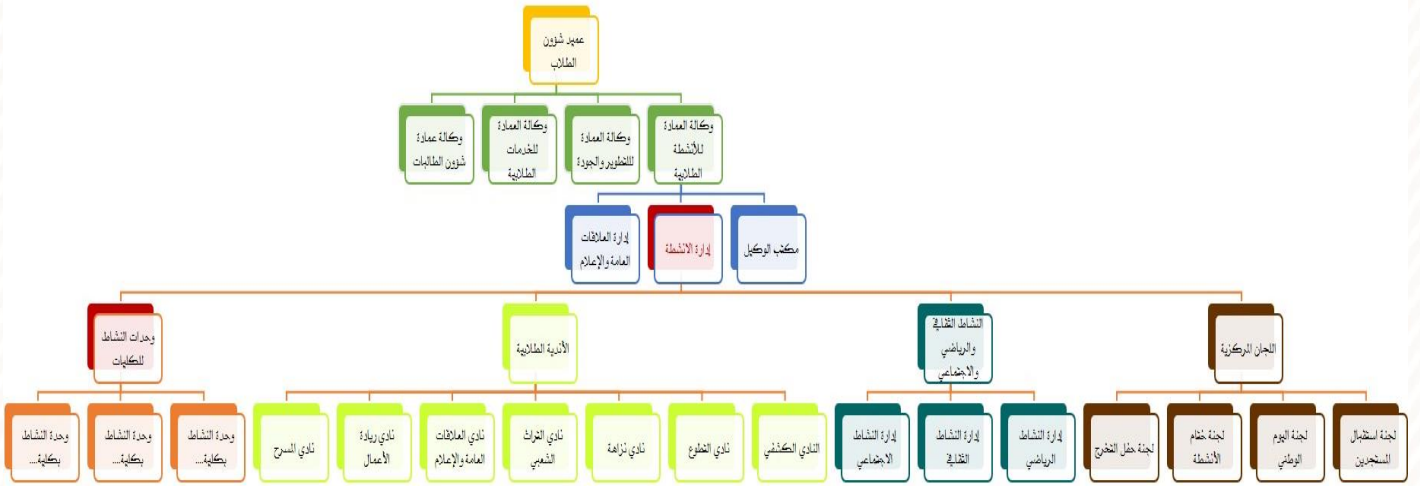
عميد شؤون الطلاب

وكالة العمادة للأنشطة الطلابية

وكالة العمادة للتطوير والجودة

وكالة العمادة للخدمات الطلابية

وكالة عمادة شؤون الطالبات

مكتب الوكيل

إدارة الانشطة

إدارة العلاقات العامة والإعلام

اللجان المركزية

النشاط الثقافي والرياضي والاجتماعي

الأندية الطلابية

وحدات النشاط للكليات

لجنة استقبال المستجدين

لجنة اليوم الوطني

لجنة ختام الأنشطة

لجنة حفل التخرج

إدارة النشاط الرياضي

إدارة النشاط الثقافي

إدارة النشاط الاجتماعي

النادي الكشفي

نادي التطوع

نادي نزاهة

نادي التراث الشعبي

نادي العلاقات العامة والإعلام

نادي ريادة الأعمال

نادي المسرح

وحدة النشاط بكلية...

وحدة النشاط بكلية...

وحدة النشاط بكلية...